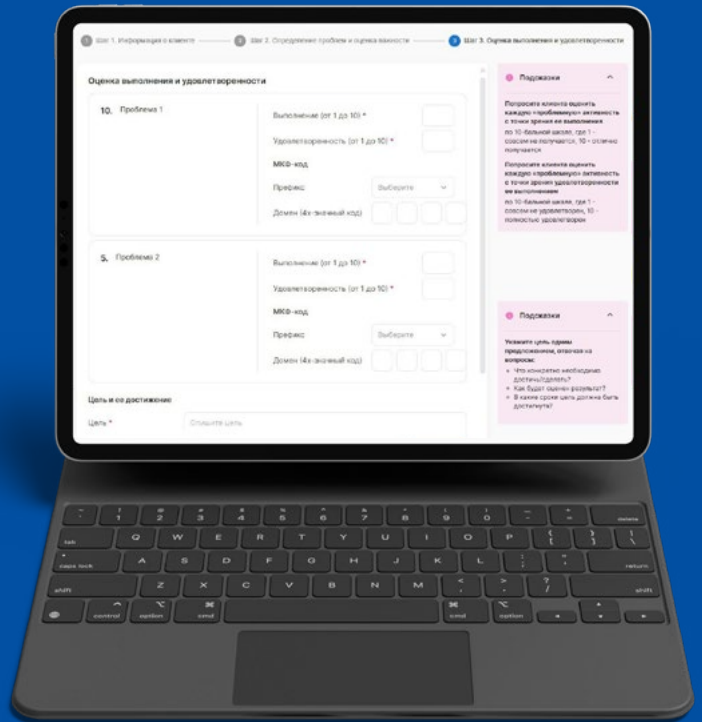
Шаг 1. Информация о клиенте — Шаг 2. Определение проблем и оценка важности — 3 Шаг 3. Оценка выполнения и удовлетворенности

Оценка выполнения и удовлетворенности

10. Проблема 1

Выполнение (от 1 до 10) *

Удовлетворенность (от 1 до 10) *

МКФ-код

Префикс Выберите

Домен (4х-значный код)

5. Проблема 2

Выполнение (от 1 до 10) *

Удовлетворенность (от 1 до 10) *

МКФ-код

Префикс Выберите

Домен (4х-значный код)

Цель и ее достижение

Цель * Опишите цель

Подсказки

Попросите клиента оценить каждую «проблемную» активность с точки зрения ее выполнения
по 10-бальной шкале, где 1 - совсем не получается, 10 - отлично получается

Попросите клиента оценить каждую «проблемную» активность с точки зрения удовлетворенности ее выполнением
по 10-бальной шкале, где 1 - совсем не удовлетворен, 10 - полностью удовлетворен

Подсказки

Укажите цель одним предложением, отвечая на вопросы:
• Что конкретно необходимо достичь/сделать?
• Как будет оценен результат?
• В какие сроки цель должна быть достигнута?

~ ` ! 1 @ 2 # 3 $ 4 % 5 ^ 6 & 7 * 8 ( 9 ) 0 _ - + = delete
tab Q W E R T Y U I O P { [ } ] | \
caps lock A S D F G H J K L : ; " ' return
shift Z X C V B N M < , > . ? / shift
control option cmd cmd option